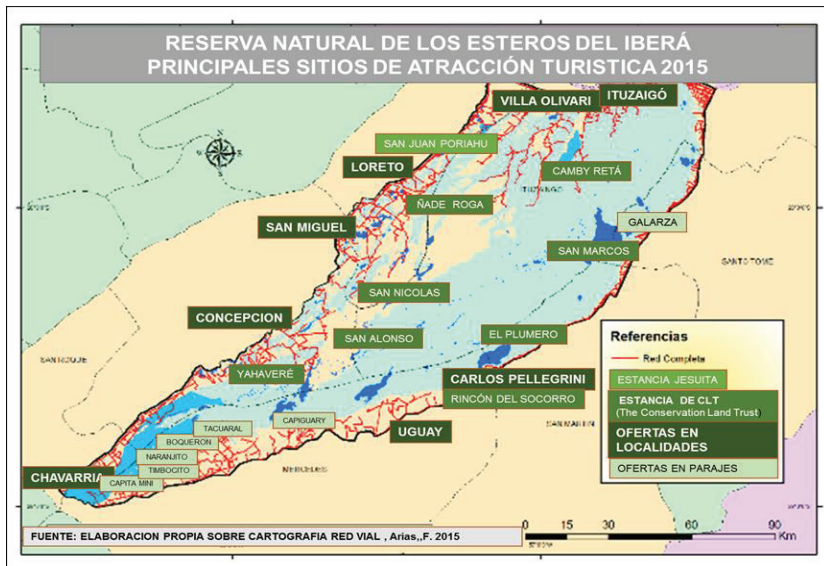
RESERVA NATURAL DE LOS ESTEROS DEL IBERÁ
PRINCIPALES SITIOS DE ATRACCIÓN TURISTICA 2015

VILLA OLIVARI
ITUZAIGÓ
SAN JUAN PORIAHU
LORETO
CAMBY RETÁ
ÑADE ROGA
SAN MIGUEL
GALARZA
SAN MARCOS
SANTO TOME
SAN NICOLAS
CONCEPCION
SAN ALONSO
EL PLUMERO
SAN ROQUE
YAHAVERÉ
CARLOS PELLEGRINI
RINCÓN DEL SOCORRO
TACUARAL
CAPIGUARY
UGUAY
BOQUERON
NARANJITO
TIMBOCITO
CHAVARRIA
CAPITA MINI
MERCEDES

Referencias
Red Completa
ESTANCIA JESUITA
ESTANCIA DE CLT (The Conservation Land Trust)
OFERTAS EN LOCALIDADES
OFERTAS EN PARAJES

0 15 30 60 90 Km

FUENTE: ELABORACION PROPIA SOBRE CARTOGRAFIA RED VIAL , Arias,,F. 2015